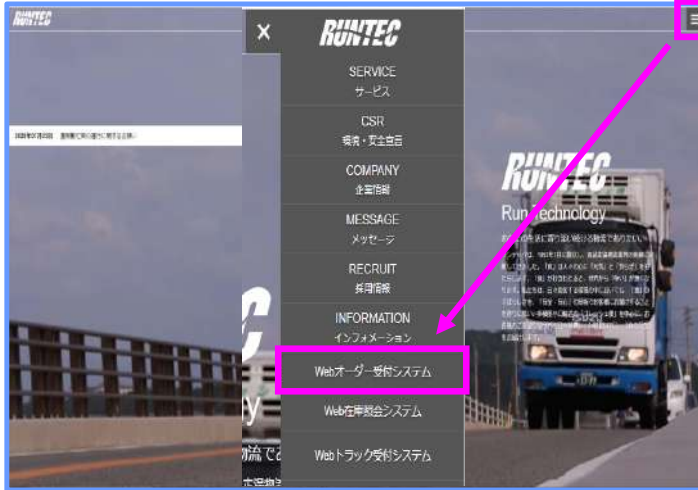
RUNTEC

×
RUNTEC

SERVICE
サービス

CSR
環境・安全宣言

COMPANY
企業情報

MESSAGE
メッセージ

RECRUIT
採用情報

INFORMATION
インフォメーション

Webオーダー受付システム

Web在庫照会システム

Webトラック受付システム

RUNTEC
Run Technology

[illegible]

流で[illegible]